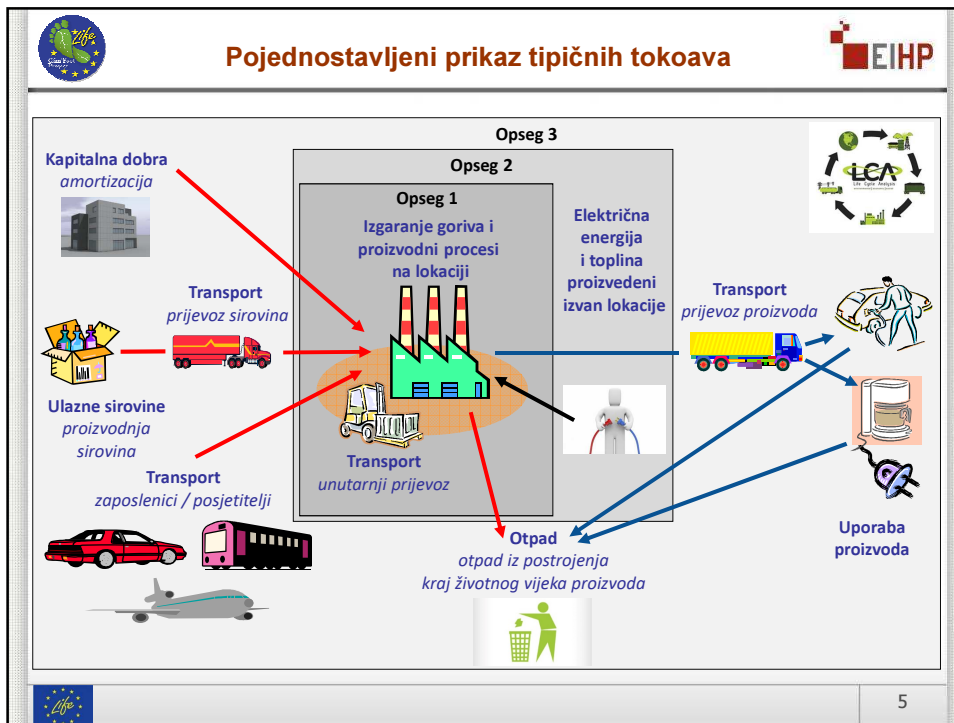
Life

Pojednostavljeni prikaz tipičnih tokoava

EIHP

Opseg 3

Opseg 2

Opseg 1

Kapitalna dobra
amortizacija

Izgaranje goriva i proizvodni procesi na lokaciji

Električna energija i toplina proizvedeni izvan lokacije

LCA
Life Cycle Analysis

Transport
prijevoz sirovina

Transport
prijevoz proizvoda

Ulazne sirovine
proizvodnja sirovina

Transport
zaposlenici / posjetitelji

Transport
unutarnji prijevoz

Otpad
otpad iz postrojenja
kraj životnog vijeka proizvoda

Uporaba proizvoda

Life

5